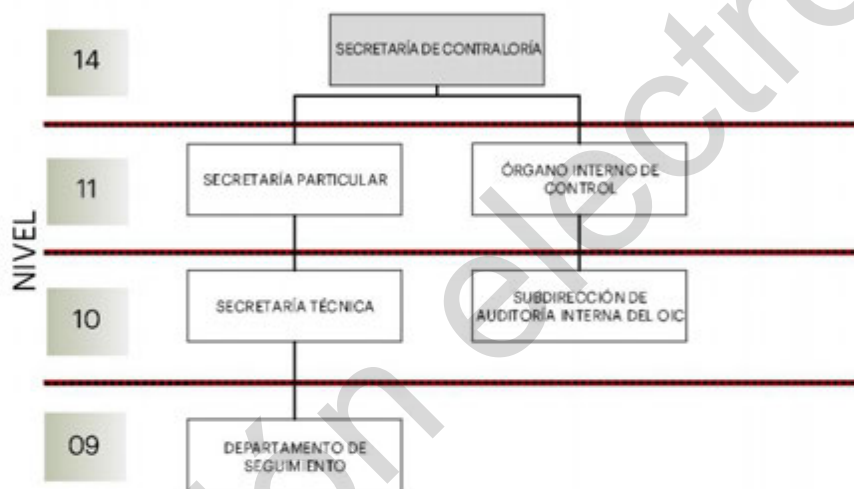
NIVEL

14

SECRETARÍA DE CONTRALORÍA

11

SECRETARÍA PARTICULAR

ÓRGANO INTERNO DE CONTROL

10

SECRETARÍA TÉCNICA

SUBDIRECCIÓN DE AUDITORÍA INTERNA DEL OIC

09

DEPARTAMENTO DE SEGUIMIENTO

ón electr